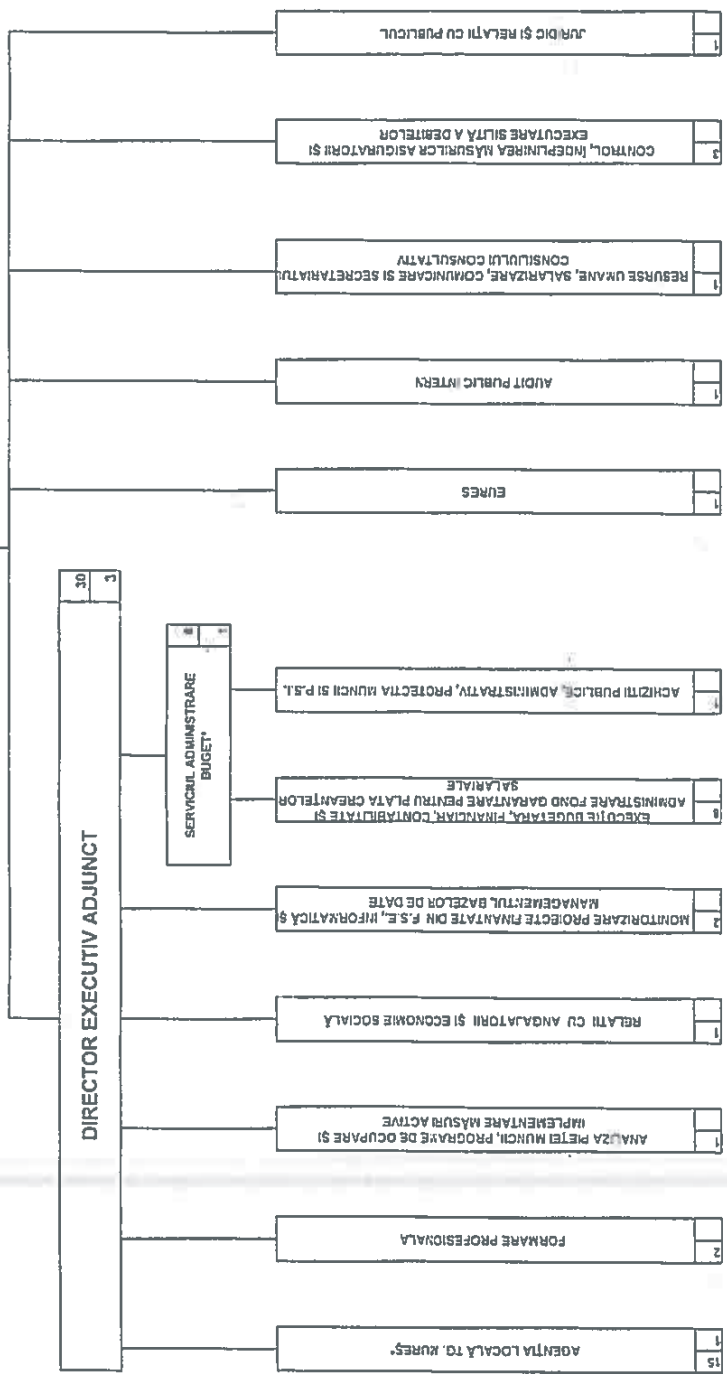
DIRECTOR EXECUTIV ADJUNCT
30
3

SERVICIUL ADMINISTRARE BUGET*

JURIDIC ȘI RELAȚII CU PUBLICUL
1

CONTROL, ÎNDEPLINIREA MĂSURILOR ASIGURATORII ȘI EXECUTARE SILITĂ A DEBITELOR
3

RESURSE UMANE, SALARIZARE, COMUNICARE SI SECRETARIATUL CONSILIULUI CONSULTATIV
1

AUDIT PUBLIC INTERN
1

EURES
1

ACHIZIȚII PUBLICE, ADMINISTRATIV, PROTECȚIA MUNCII SI P.S.I.

EXECUȚIE BUGETARA, FINANCIAR, CONTABILITATE ȘI ADMINISTRARE FOND GARANTARE PENTRU PLATA CREANȚELOR SALARIALE
6

MONITORIZARE PROIECTE FINANȚATE DIN F.S.E., INFORMATICĂ ȘI MANAGEMENTUL BAZELOR DE DATE
2

RELAȚII CU ANGAJATORII ȘI ECONOMIE SOCIALĂ
1

ANALIZA PIEȚEI MUNCII, PROGRAME DE OCUPARE ȘI IMPLEMENTARE MĂSURI ACTIVE
1

FORMARE PROFESIONALĂ
2

AGENȚIA LOCALĂ TG. MUREȘ*
1
15